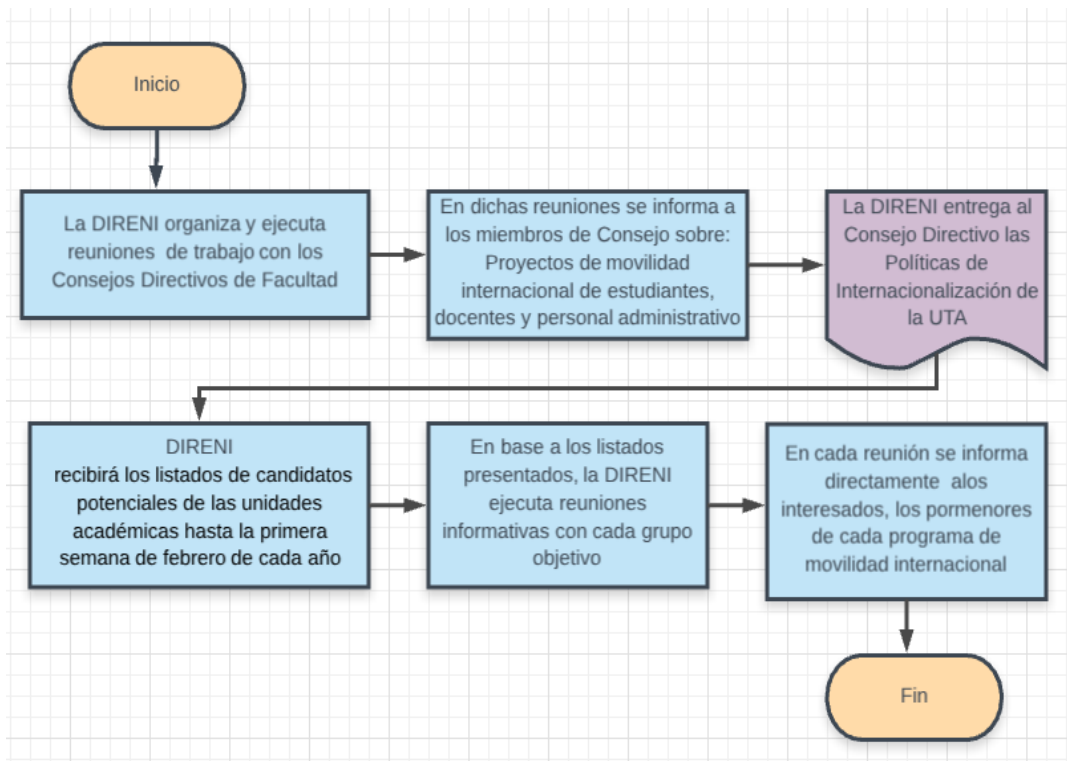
Inicio

La DIRENI organiza y ejecuta reuniones de trabajo con los Consejos Directivos de Facultad

En dichas reuniones se informa a los miembros de Consejo sobre: Proyectos de movilidad internacional de estudiantes, docentes y personal administrativo

La DIRENI entrega al Consejo Directivo las Políticas de Internacionalización de la UTA

DIRENI
recibirá los listados de candidatos potenciales de las unidades académicas hasta la primera semana de febrero de cada año

En base a los listados presentados, la DIRENI ejecuta reuniones informativas con cada grupo objetivo

En cada reunión se informa directamente alos interesados, los pormenores de cada programa de movilidad internacional

Fin